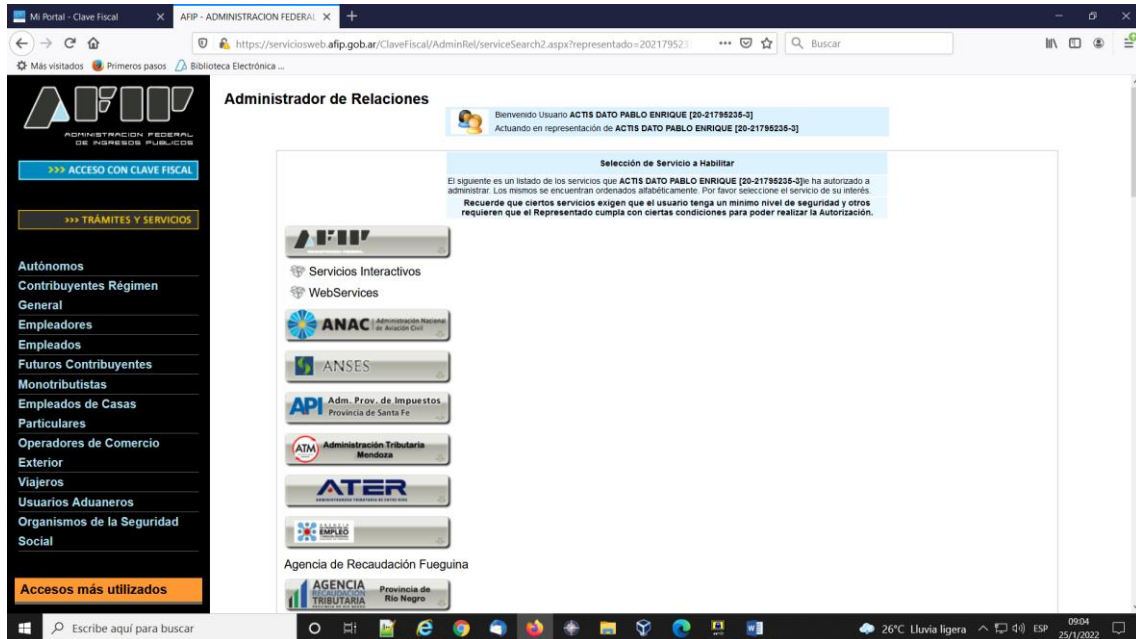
Mi Portal - Clave Fiscal
AFIP - ADMINISTRACION FEDERAL
https://serviciosweb.afip.gob.ar/ClaveFiscal/AdminRel/serviceSearch2.aspx?representado=2021795235
Buscar
Más visitados
Primeros pasos
Biblioteca Electrónica ...

AFIP
ADMINISTRACION FEDERAL DE INGRESOS PUBLICOS
>>> ACCESO CON CLAVE FISCAL
>>> TRÁMITES Y SERVICIOS

Autónomos
Contribuyentes Régimen General
Empleadores
Empleados
Futuros Contribuyentes
Monotributistas
Empleados de Casas Particulares
Operadores de Comercio Exterior
Viajeros
Usuarios Aduaneros
Organismos de la Seguridad Social

Accesos más utilizados

Administrador de Relaciones

Bienvenido Usuario ACTIS DATO PABLO ENRIQUE [20-21795235-3]
Actuando en representación de ACTIS DATO PABLO ENRIQUE [20-21795235-3]

Selección de Servicio a Habilitar

El siguiente es un listado de los servicios que ACTIS DATO PABLO ENRIQUE [20-21795235-3]le ha autorizado a administrar. Los mismos se encuentran ordenados alfabéticamente. Por favor seleccione el servicio de su interés.
Recuerde que ciertos servicios exigen que el usuario tenga un mínimo nivel de seguridad y otros requieren que el Representado cumpla con ciertas condiciones para poder realizar la Autorización.

AFIP
Servicios Interactivos
WebServices
ANAC Administración Nacional de Aviación Civil
ANSES
API Adm. Prov. de Impuestos Provincia de Santa Fe
ATM Administración Tributaria Mendoza
ATER
AGENCIA EMPLEO
Agencia de Recaudación Fueguina
AGENCIA RECAUDACIÓN TRIBUTARIA Provincia de Río Negro

Escribe aquí para buscar
26°C Lluvia ligera
ESP
09:04
25/1/2022